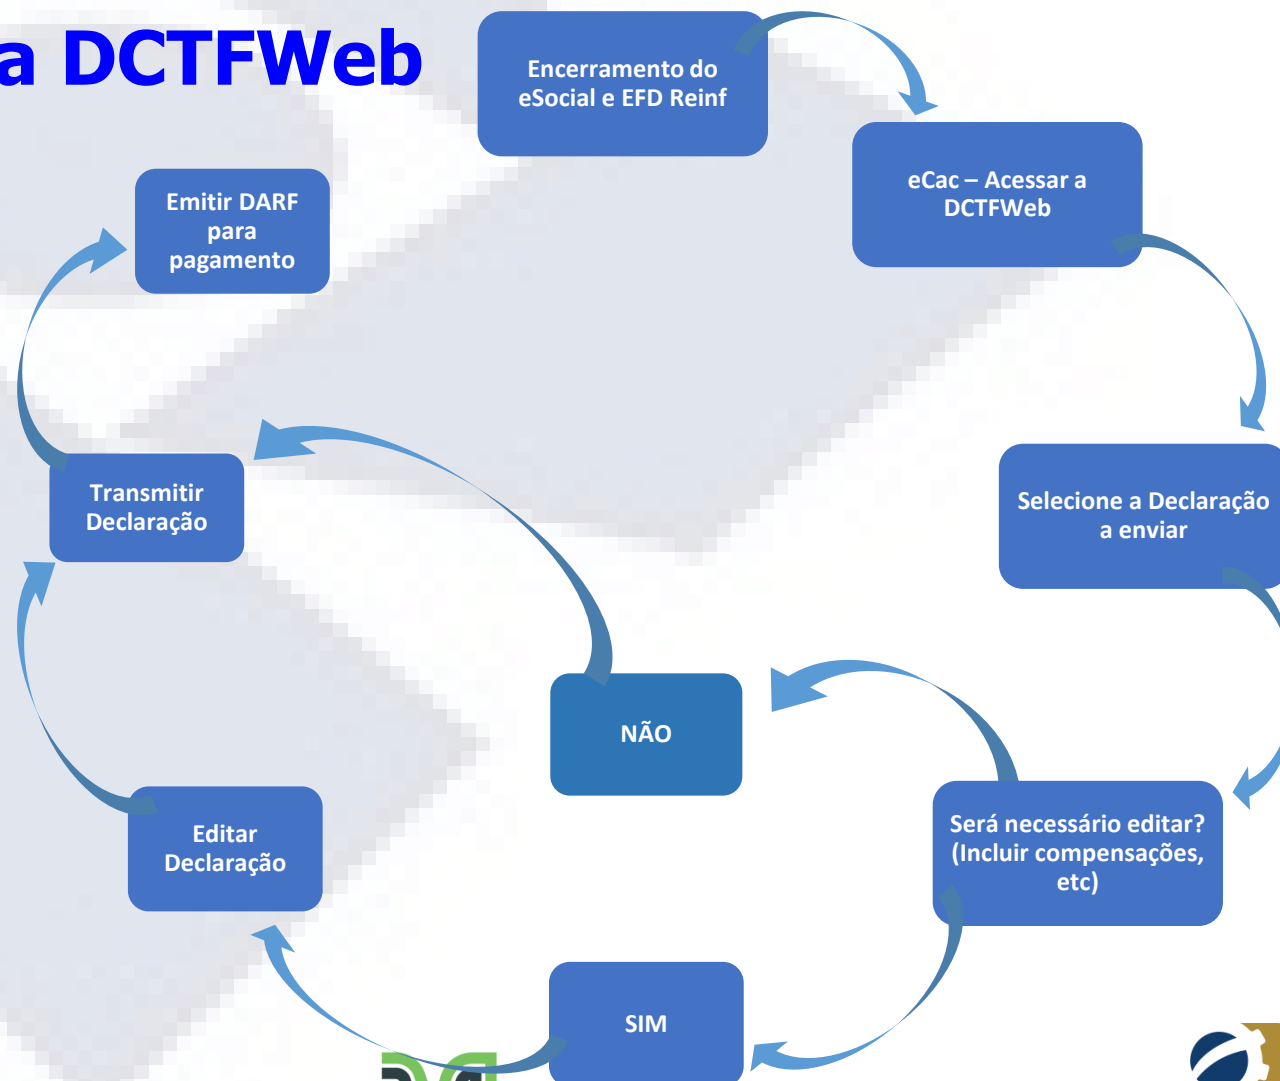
a DCTFWeb

Encerramento do eSocial e EFD Reinf

eCac – Acessar a DCTFWeb

Selecione a Declaração a enviar

Será necessário editar? (Incluir compensações, etc)

NÃO

SIM

Editar Declaração

Transmitir Declaração

Emitir DARF para pagamento